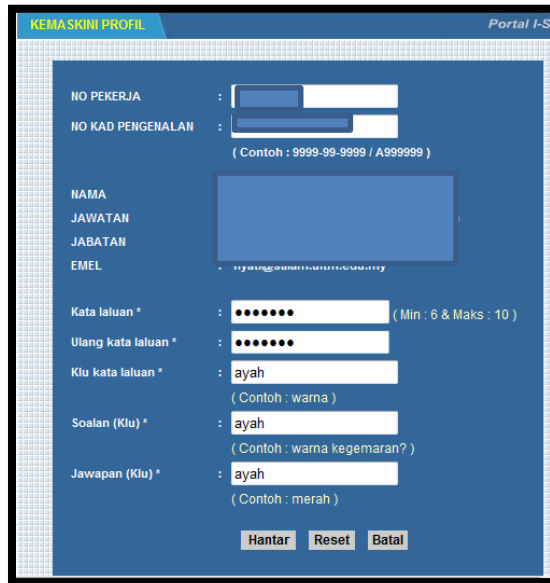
KEMASKINI PROFIL

Portal I-S

NO PEKERJA :

NO KAD PENGENALAN :

( Contoh : 9999-99-9999 / A999999 )

NAMA

JAWATAN

JABATAN

EMEL : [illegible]@salam.uitm.edu.my

Kata laluan * : ••••••• ( Min : 6 & Maks : 10 )

Ulang kata laluan * : •••••••

Klu kata laluan * : ayah

( Contoh : warna )

Soalan (Klu) * : ayah

( Contoh : warna kegemaran? )

Jawapan (Klu) * : ayah

( Contoh : merah )

Hantar Reset Batal